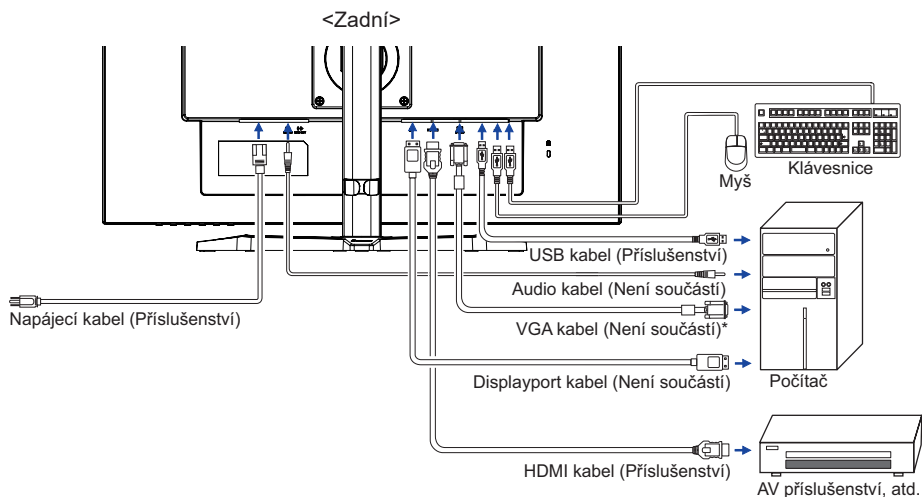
<Zadní>

Klávesnice

Myš

USB kabel (Příslušenství)

Audio kabel (Není součástí)

Napájecí kabel (Příslušenství)

VGA kabel (Není součástí)*

Displayport kabel (Není součástí)

Počítač

HDMI kabel (Příslušenství)

AV příslušenství, atd.